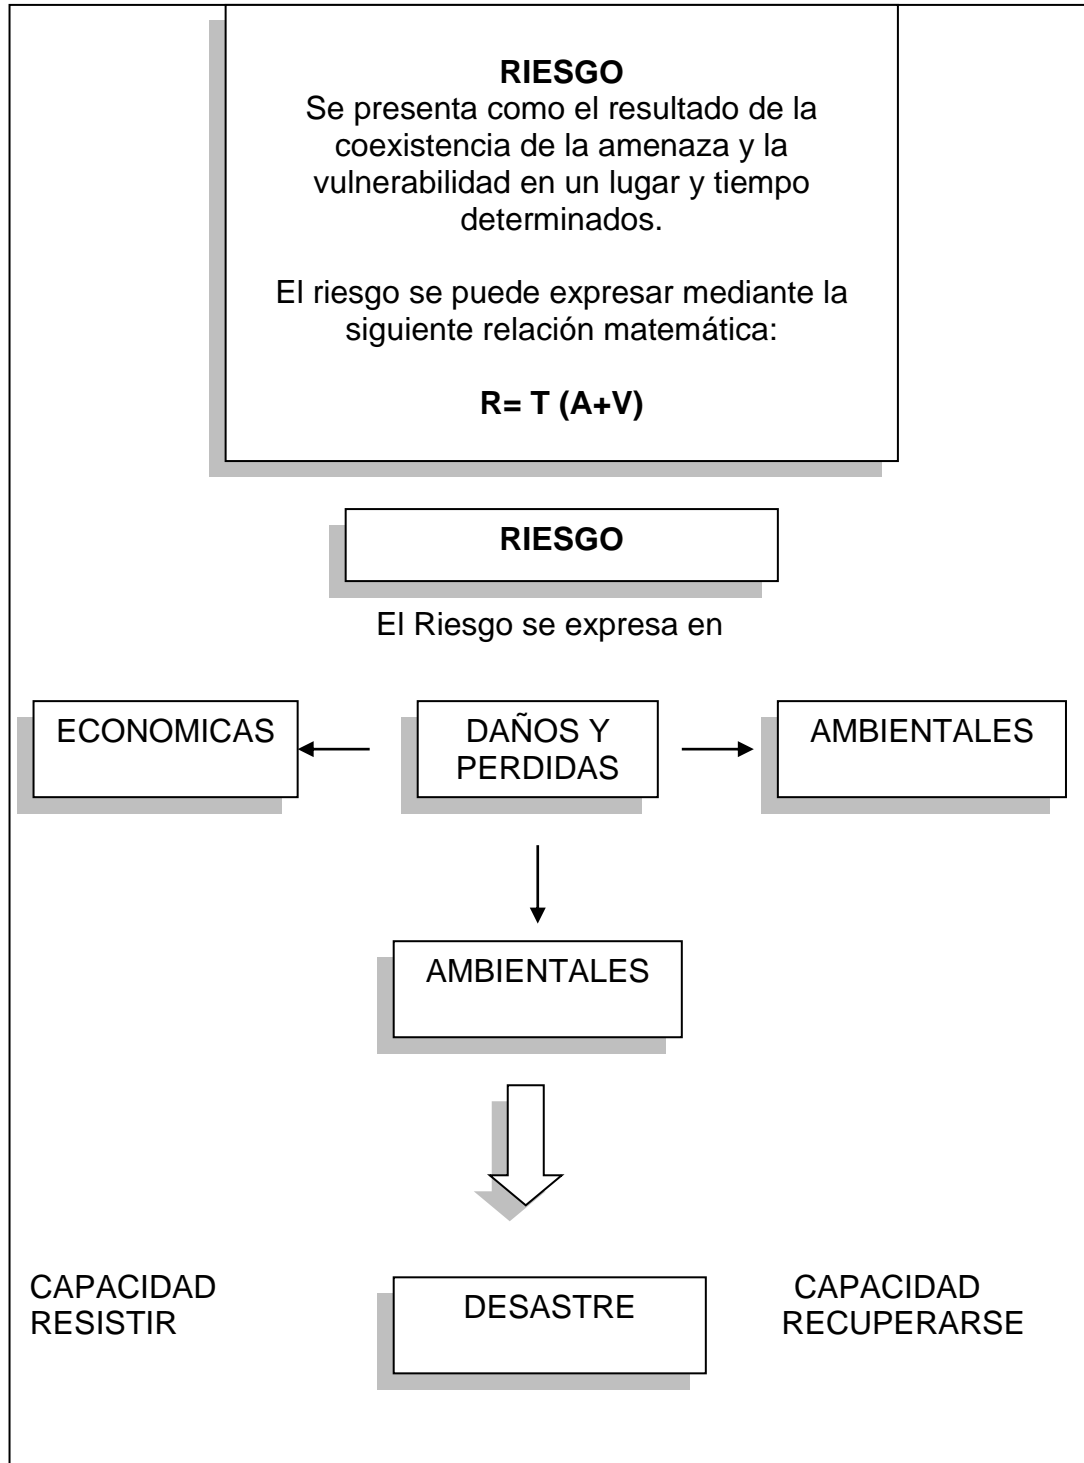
**RIESGO**
Se presenta como el resultado de la coexistencia de la amenaza y la vulnerabilidad en un lugar y tiempo determinados.

El riesgo se puede expresar mediante la siguiente relación matemática:

**R= T (A+V)**

**RIESGO**

El Riesgo se expresa en

ECONOMICAS

DAÑOS Y PERDIDAS

AMBIENTALES

AMBIENTALES

CAPACIDAD RESISTIR

DESASTRE

CAPACIDAD RECUPERARSE